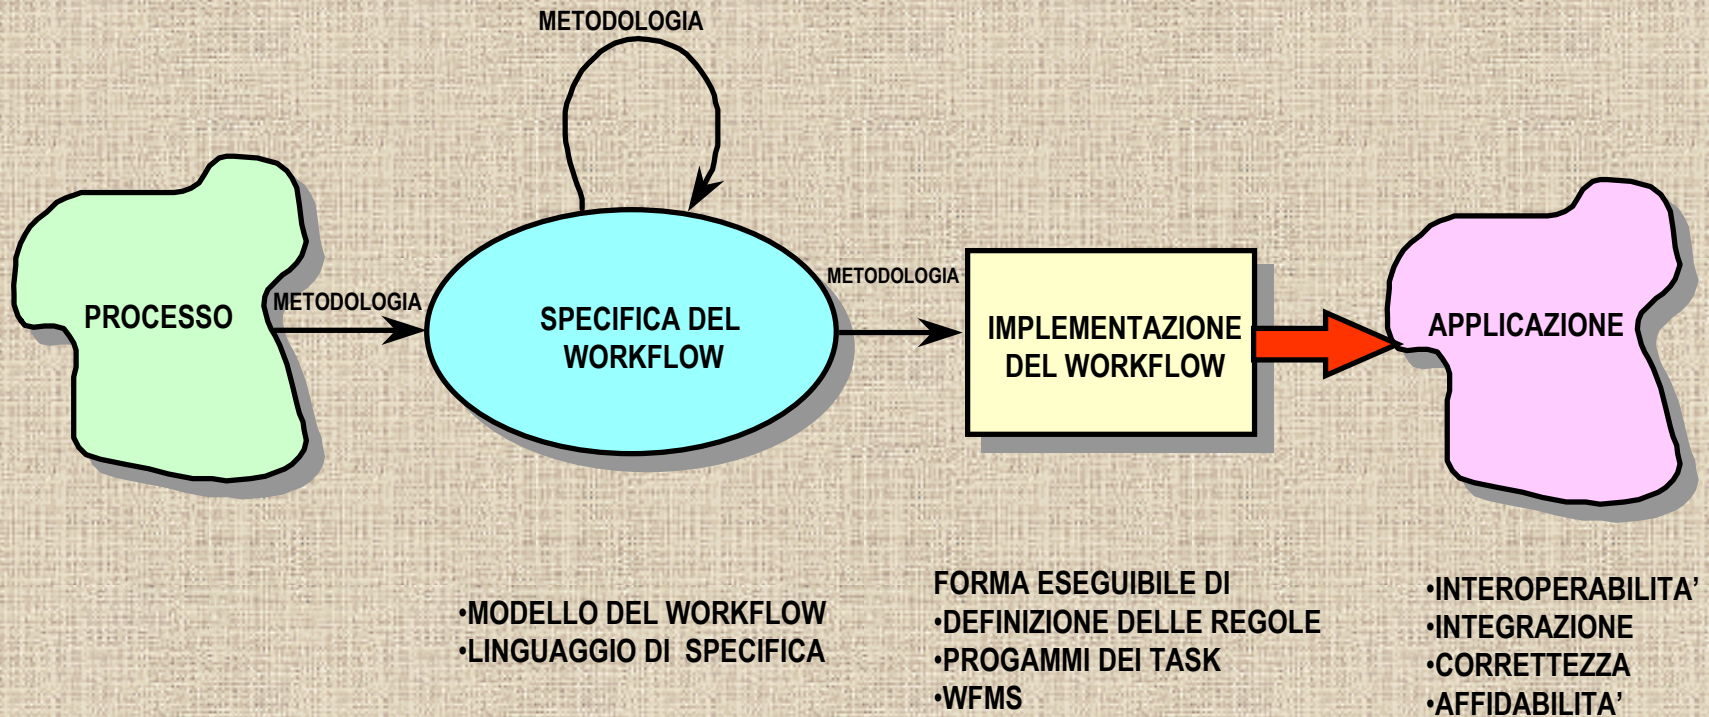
METODOLOGIA

PROCESSO

METODOLOGIA

SPECIFICA DEL WORKFLOW

METODOLOGIA

IMPLEMENTAZIONE DEL WORKFLOW

APPLICAZIONE

•MODELLO DEL WORKFLOW
•LINGUAGGIO DI SPECIFICA

FORMA ESEGUIBILE DI
•DEFINIZIONE DELLE REGOLE
•PROGAMMI DEI TASK
•WFMS

•INTEROPERABILITA'
•INTEGRAZIONE
•CORRETTEZZA
•AFFIDABILITA'